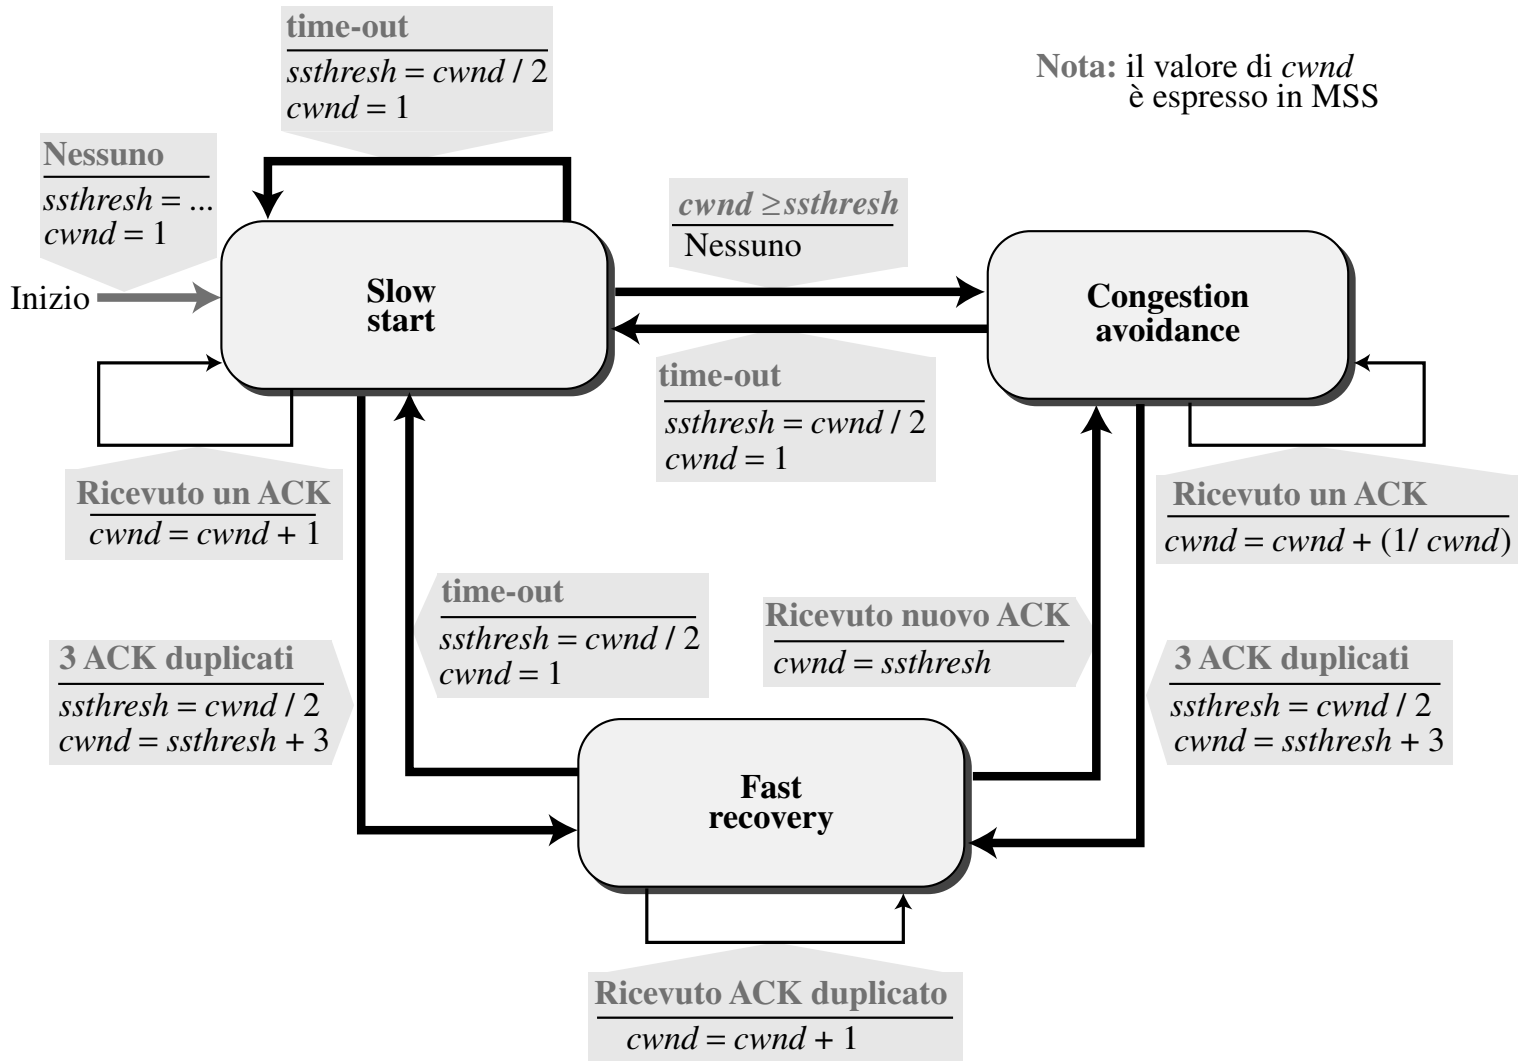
time-out
ssthresh = cwnd / 2
cwnd = 1

Nota: il valore di cwnd è espresso in MSS

Nessuno
ssthresh = ...
cwnd = 1

Inizio

Slow start

cwnd ≥ ssthresh
Nessuno

Congestion avoidance

time-out
ssthresh = cwnd / 2
cwnd = 1

Ricevuto un ACK
cwnd = cwnd + 1

Ricevuto un ACK
cwnd = cwnd + (1/ cwnd)

time-out
ssthresh = cwnd / 2
cwnd = 1

Ricevuto nuovo ACK
cwnd = ssthresh

3 ACK duplicati
ssthresh = cwnd / 2
cwnd = ssthresh + 3

3 ACK duplicati
ssthresh = cwnd / 2
cwnd = ssthresh + 3

Fast recovery

Ricevuto ACK duplicato
cwnd = cwnd + 1